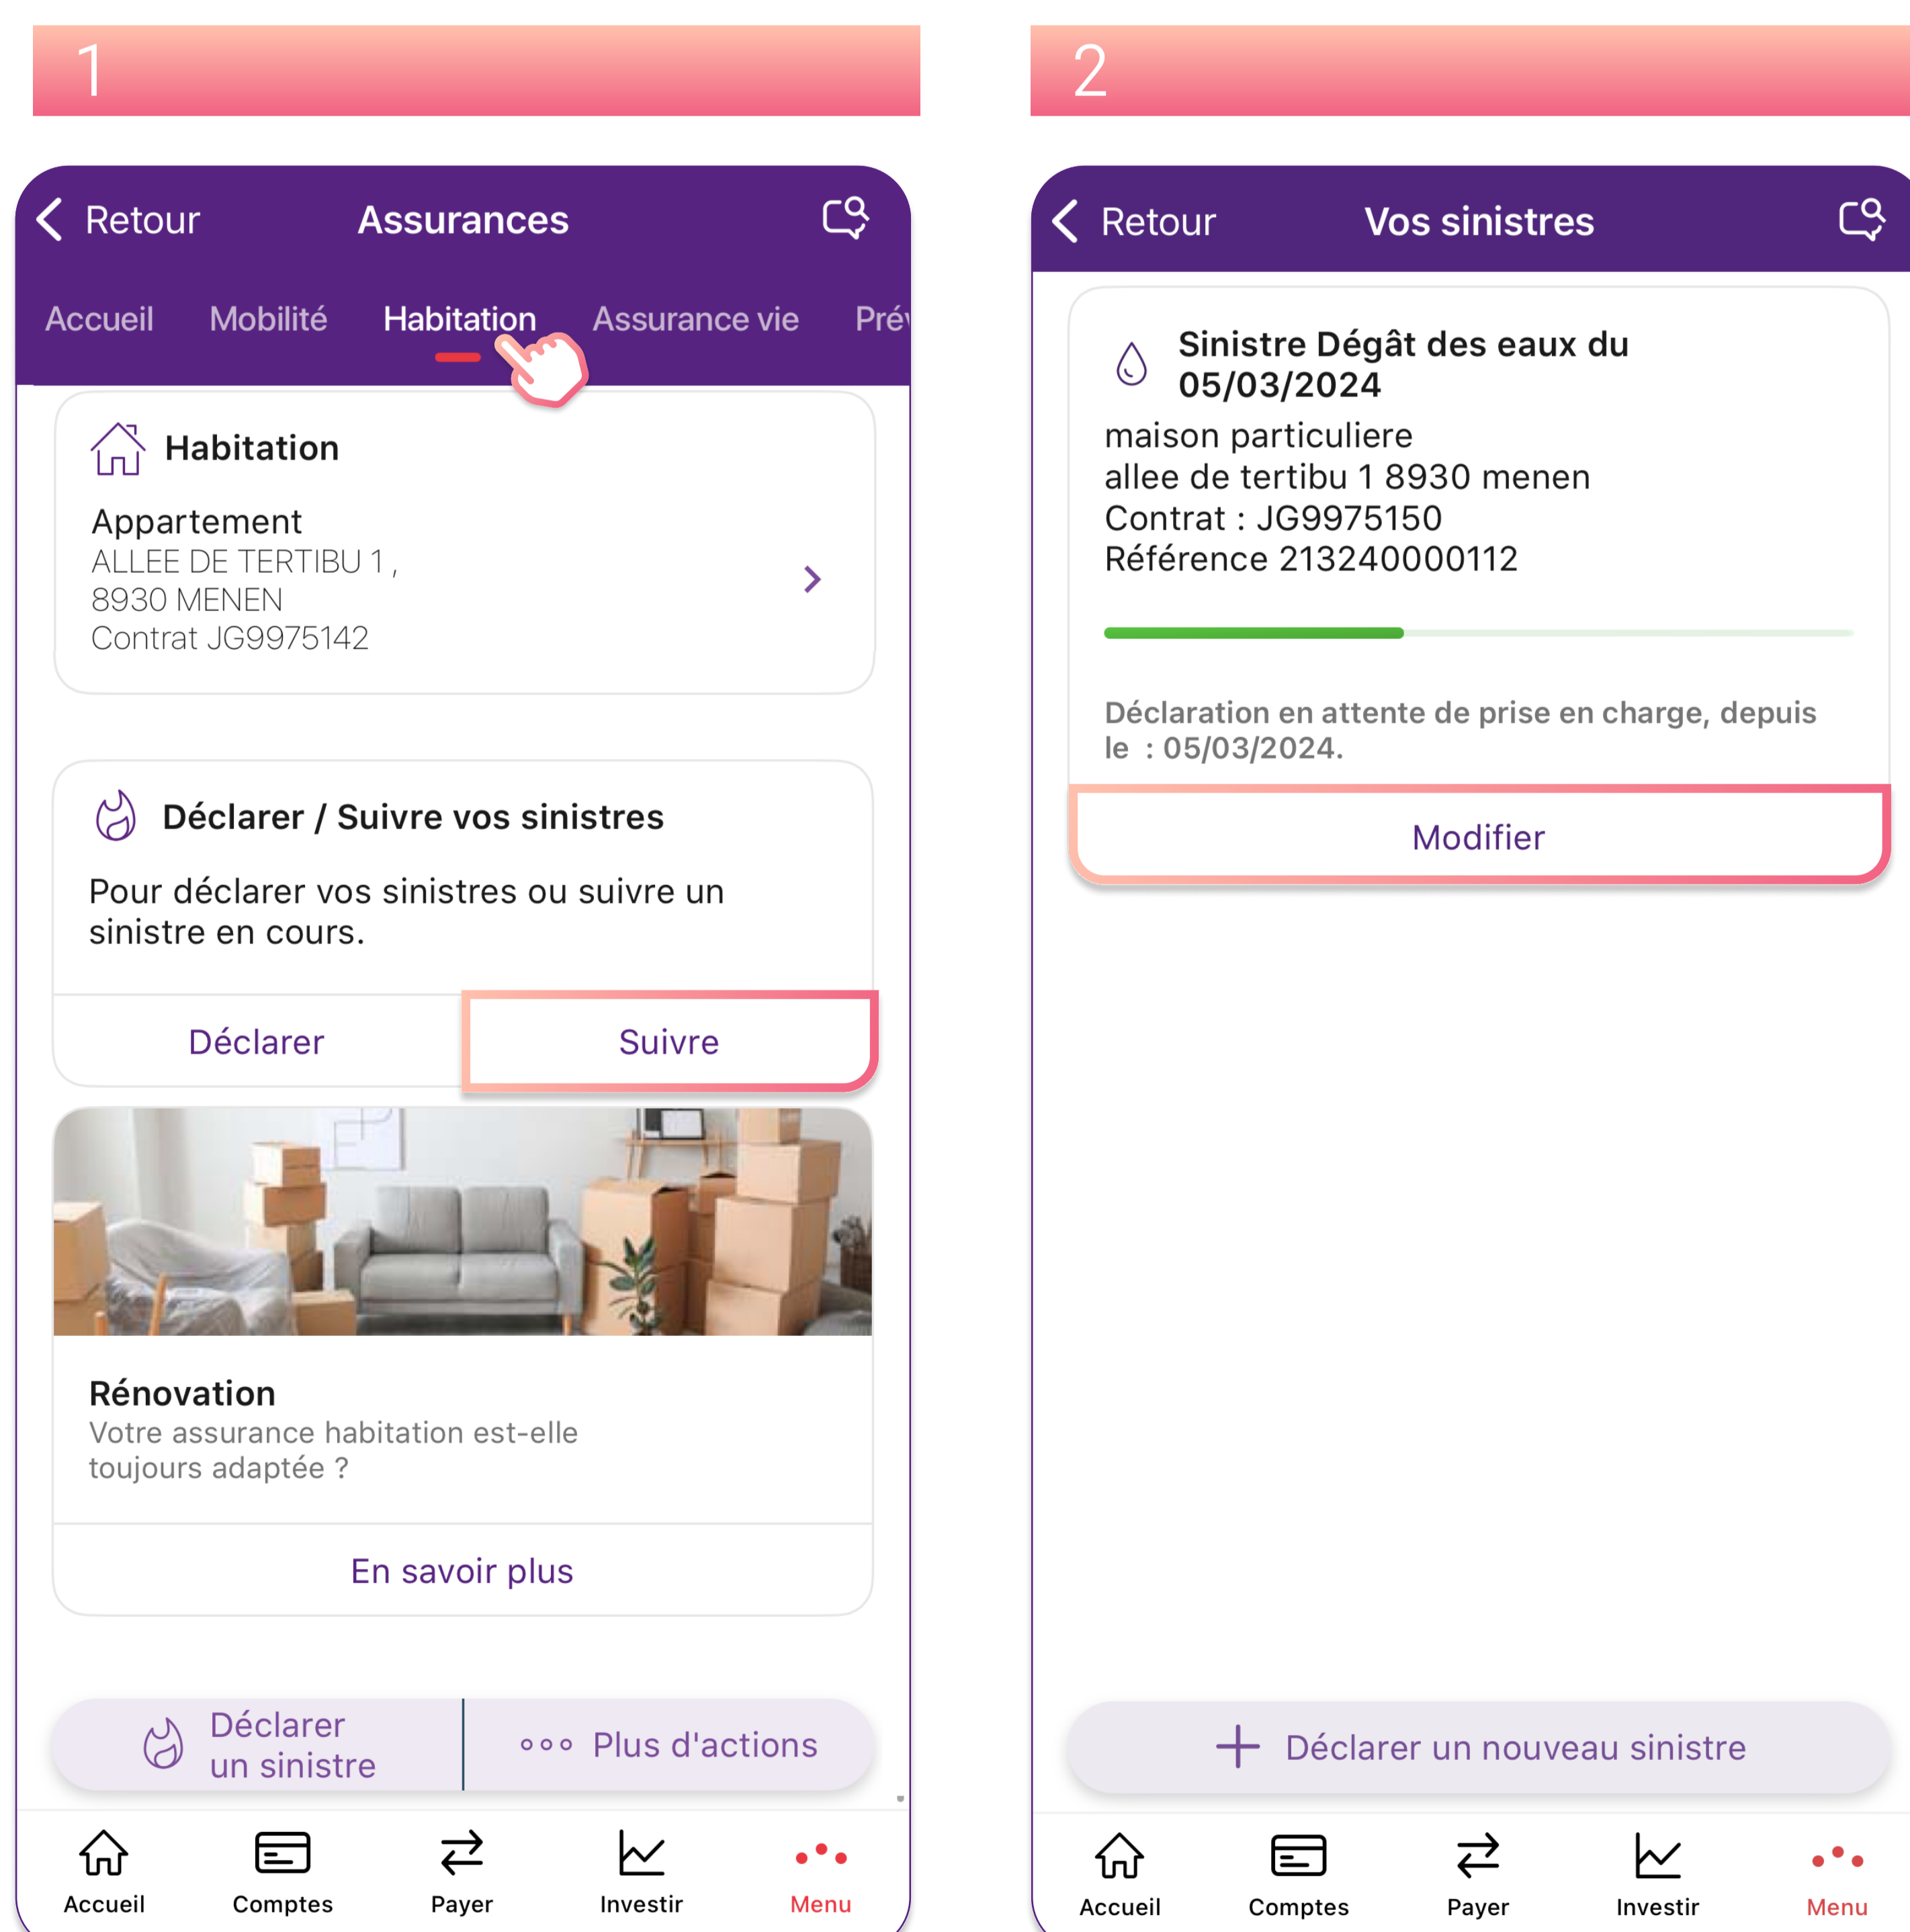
1

Retour Assurances

Accueil Mobilité Habitation Assurance vie Pré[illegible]

Habitation

Appartement
ALLEE DE TERTIBU 1 ,
8930 MENEN
Contrat JG9975142

Déclarer / Suivre vos sinistres

Pour déclarer vos sinistres ou suivre un sinistre en cours.

Déclarer Suivre

Rénovation
Votre assurance habitation est-elle toujours adaptée ?

En savoir plus

Déclarer un sinistre ooo Plus d'actions

Accueil Comptes Payer Investir Menu

2

Retour Vos sinistres

Sinistre Dégât des eaux du 05/03/2024
maison particuliere
allee de tertibu 1 8930 menen
Contrat : JG9975150
Référence 213240000112

Déclaration en attente de prise en charge, depuis le : 05/03/2024.

Modifier

+ Déclarer un nouveau sinistre

Accueil Comptes Payer Investir Menu